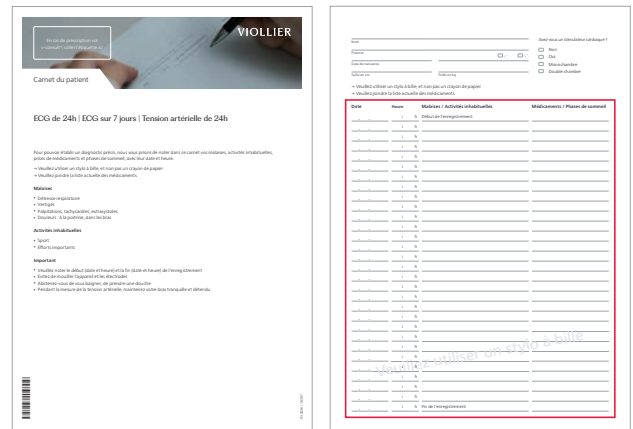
VIOLLIER

Carnet du patient

ECG de 24h | ECG sur 7 jours | Tension artérielle de 24h

Pour pouvoir établir un diagnostic précis, nous vous prions de noter dans ce carnet vos malaises, activités inhabituelles, prises de médicaments et phases de sommeil, avec leur date et heure.

→ Veuillez utiliser un stylo à bille, et non pas un crayon de papier
→ Veuillez joindre la liste actuelle des médicaments

Malaises
• Détresse respiratoire
• Vertiges
• Palpitations, tachycardies, extrasystoles
• Douleurs : à la poitrine, dans les bras

Activités inhabituelles
• Sport
• Efforts importants

Important
• Veuillez noter le début (date et heure) et la fin (date et heure) de l'enregistrement
• Évitez de mouiller l'appareil et les électrodes
• Abstenez-vous de vous baigner, de prendre une douche
• Pendant la mesure de la tension artérielle, maintenez votre bras tranquille et détendu.

Nom
Prénom
Date de naissance
Taille en cm
Poids en kg

Avez-vous un stimulateur cardiaque ?
☐ Non
☐ Oui
☐ Monochambre
☐ Double chambre

→ Veuillez utiliser un stylo à bille, et non pas un crayon de papier
→ Veuillez joindre la liste actuelle des médicaments

| Date | Heure | Malaises / Activités inhabituelles | Médicaments / Phases de sommeil |
|---|---|---|---|
| | h | Début de l'enregistrement | |
| | h | | |
| | h | Fin de l'enregistrement | |

Veuillez utiliser un stylo à bille